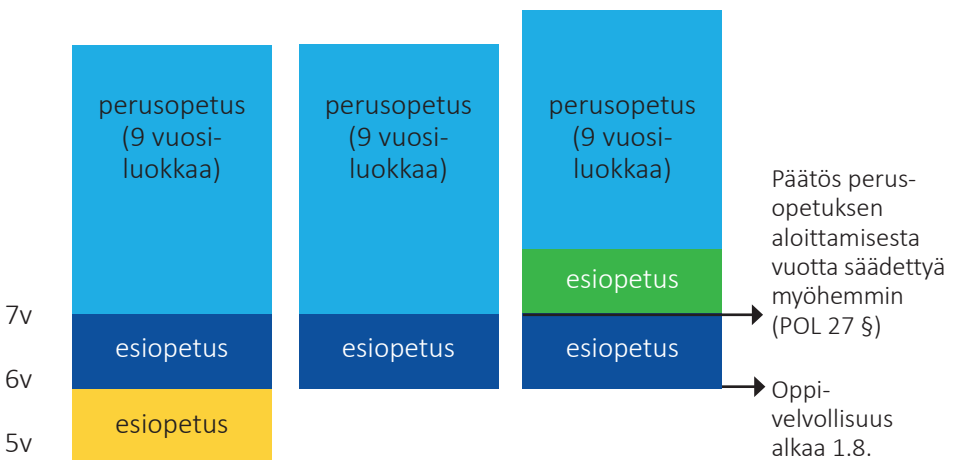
perusopetus (9 vuosiluokkaa)

esiopetus

esiopetus

perusopetus (9 vuosiluokkaa)

esiopetus

perusopetus (9 vuosiluokkaa)

esiopetus

esiopetus

7v

6v

5v

Päätös perusopetuksen aloittamisesta vuotta säädettyä myöhemmin (POL 27 §)

Oppivelvollisuus alkaa 1.8.